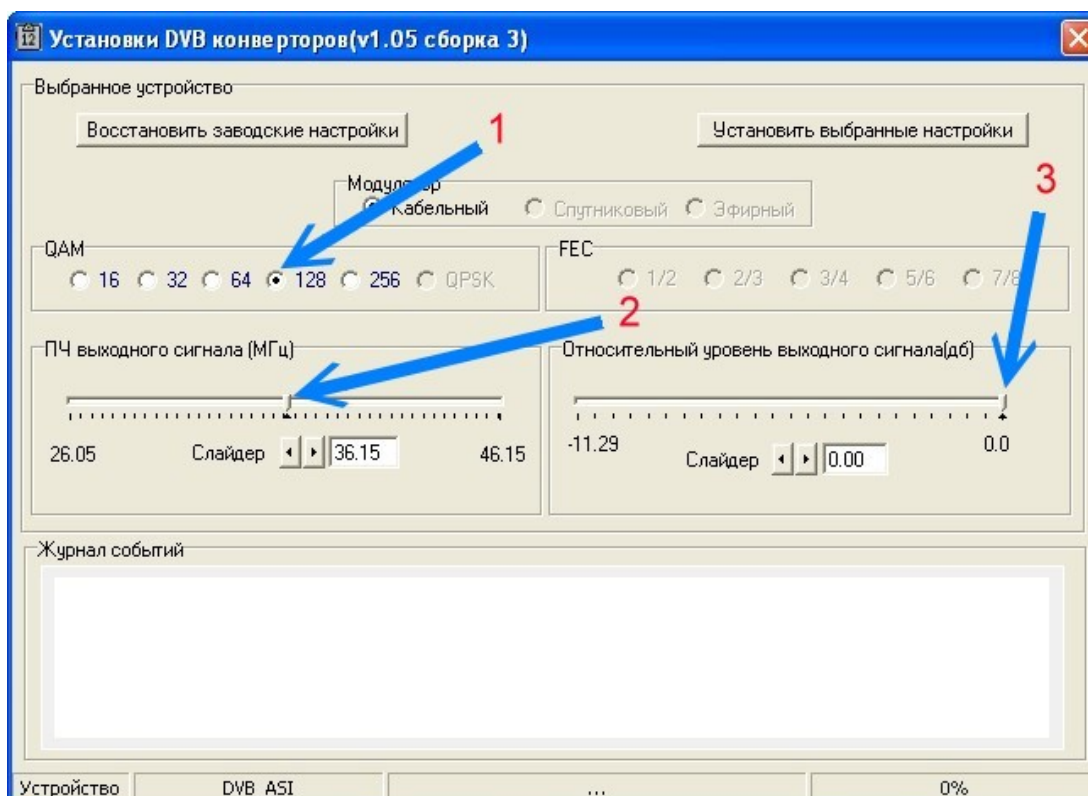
Установки DVB конверторов(v1.05 сборка 3)

Выбранное устройство

Восстановить заводские настройки

Установить выбранные настройки

1

Модулятор
Кабельный Спутниковый Эфирный

3

QAM
16 32 64 128 256 QPSK

FEC
1/2 2/3 3/4 5/6 7/8

2

ПЧ выходного сигнала (МГц)

26.05 Слайдер 36.15 46.15

Относительный уровень выходного сигнала(дб)

-11.29 0.0

Слайдер 0.00

Журнал событий

Устройство DVB ASI ... 0%